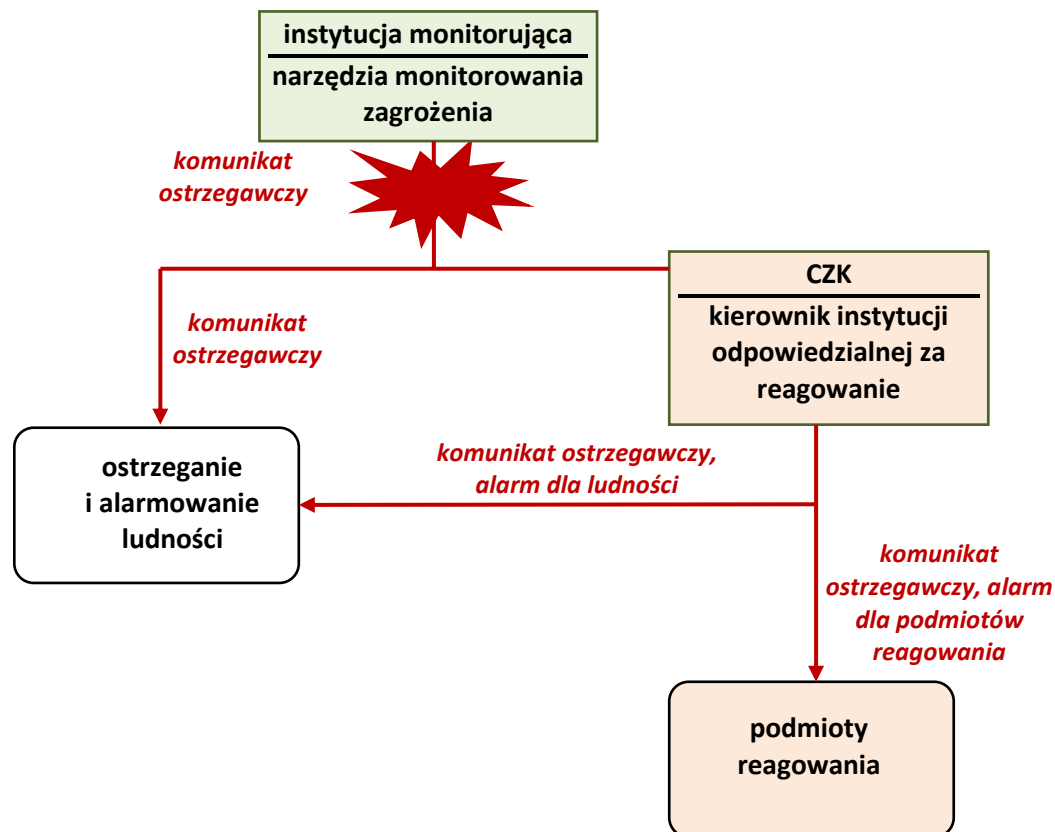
instytucja monitorująca

narzędzia monitorowania zagrożenia

komunikat ostrzegawczy

CZK

kierownik instytucji odpowiedzialnej za reagowanie

komunikat ostrzegawczy

ostrzeganie i alarmowanie ludności

komunikat ostrzegawczy, alarm dla ludności

komunikat ostrzegawczy, alarm dla podmiotów reagowania

podmioty reagowania